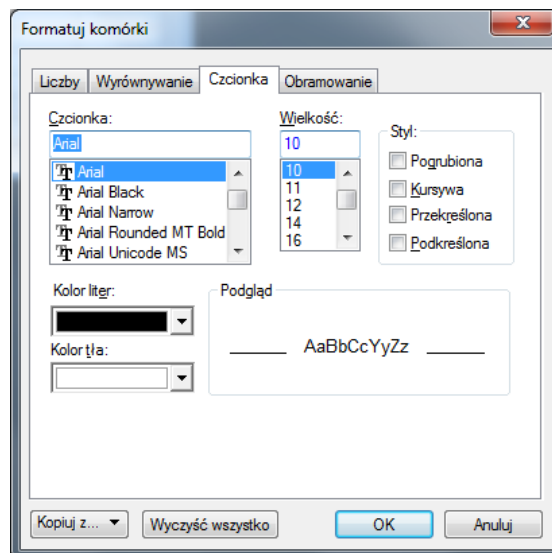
Formatuj komórki

Liczby | Wyrównywanie | Czcionka | Obramowanie

Czcionka:
Arial
Arial
Arial Black
Arial Narrow
Arial Rounded MT Bold
Arial Unicode MS

Wielkość:
10
10
11
12
14
16

Styl:
Pogrubiona
Kursywa
Przekreślona
Podkreślona

Kolor liter:

Kolor tła:

Podgląd
AaBbCcYyZz

Kopiuj z...
Wyczyść wszystko
OK
Anuluj